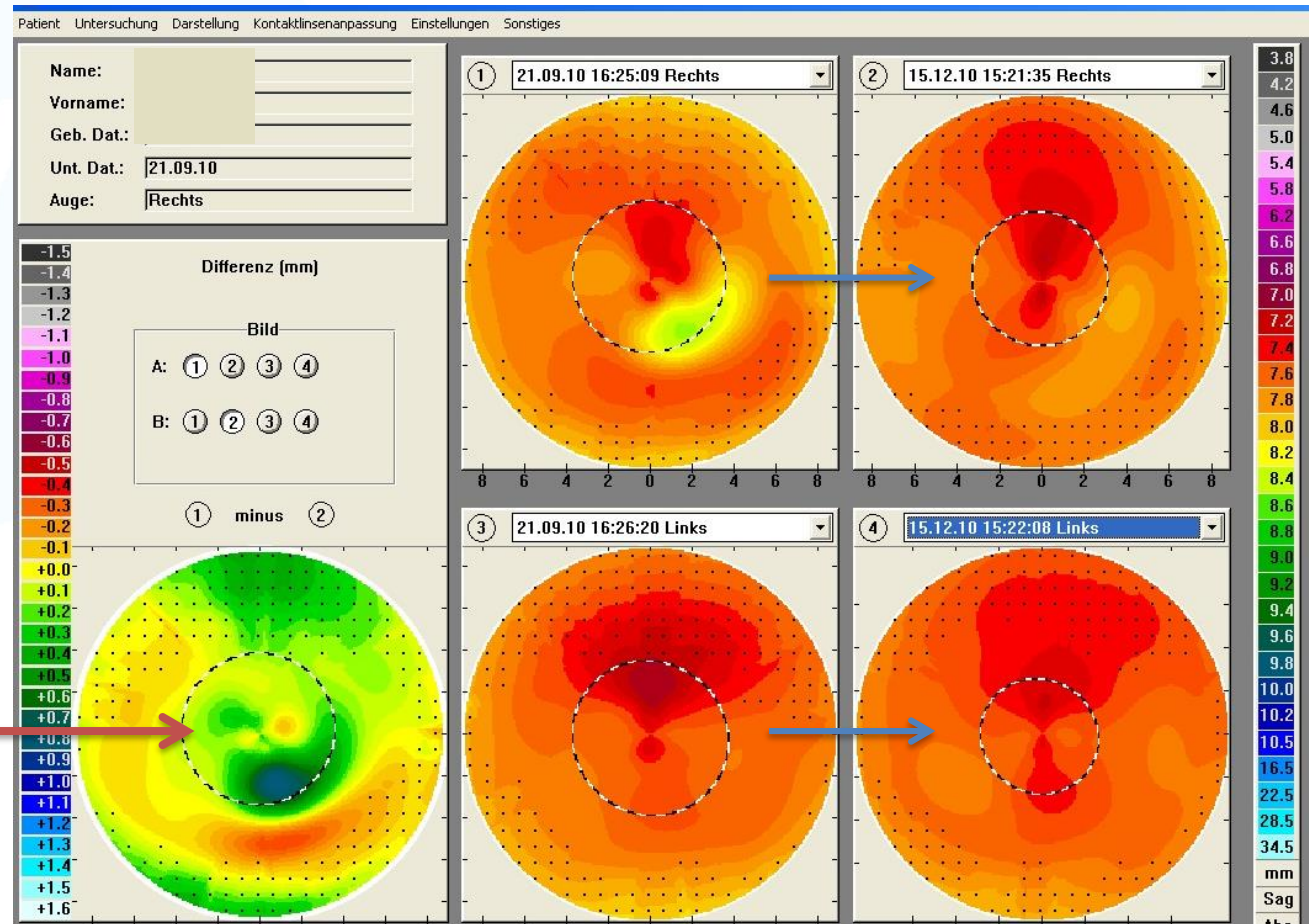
Patient Untersuchung Darstellung Kontaktlinsenanpassung Einstellungen Sonstiges

Name:
Vorname:
Geb. Dat.:
Unt. Dat.: 21.09.10
Auge: Rechts

-1.5
-1.4
-1.3
-1.2
-1.1
-1.0
-0.9
-0.8
-0.7
-0.6
-0.5
-0.4
-0.3
-0.2
-0.1
+0.0
+0.1
+0.2
+0.3
+0.4
+0.5
+0.6
+0.7
+0.8
+0.9
+1.0
+1.1
+1.2
+1.3
+1.4
+1.5
+1.6

Differenz (mm)

Bild
A: ① ② ③ ④
B: ① ② ③ ④

① minus ②

① 21.09.10 16:25:09 Rechts
② 15.12.10 15:21:35 Rechts

8 6 4 2 0 2 4 6 8
8 6 4 2 0 2 4 6 8

③ 21.09.10 16:26:20 Links
④ 15.12.10 15:22:08 Links

3.8
4.2
4.6
5.0
5.4
5.8
6.2
6.6
6.8
7.0
7.2
7.4
7.6
7.8
8.0
8.2
8.4
8.6
8.8
9.0
9.2
9.4
9.6
9.8
10.0
10.2
10.5
16.5
22.5
28.5
34.5
mm
Sag